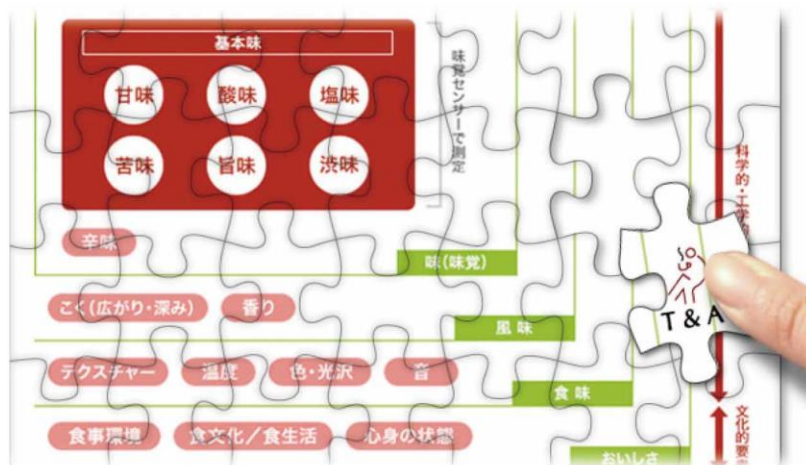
基本味

甘味 酸味 塩味

苦味 旨味 渋味

味覚センサーで測定

辛味

味（味覚）

こく（広がり・深み） 香り

風味

テクスチャー 温度 色・光沢 音

食味

食事環境 食文化／食生活 心身の状態

おいしさ

科学的・工学的

文化的要

T & A